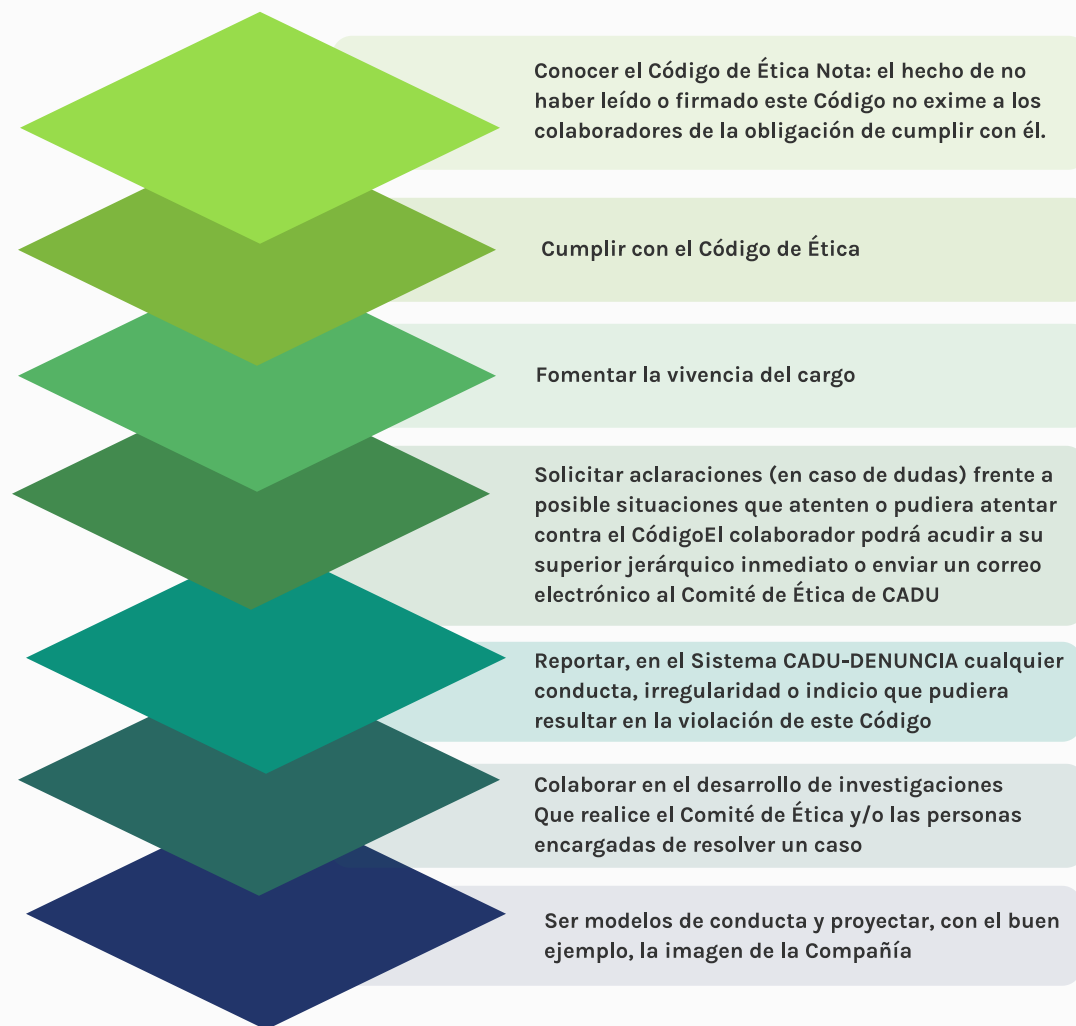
Conocer el Código de Ética Nota: el hecho de no haber leído o firmado este Código no exime a los colaboradores de la obligación de cumplir con él.

Cumplir con el Código de Ética

Fomentar la vivencia del cargo

Solicitar aclaraciones (en caso de dudas) frente a posible situaciones que atenten o pudiera atentar contra el CódigoEl colaborador podrá acudir a su superior jerárquico inmediato o enviar un correo electrónico al Comité de Ética de CADU

Reportar, en el Sistema CADU-DENUNCIA cualquier conducta, irregularidad o indicio que pudiera resultar en la violación de este Código

Colaborar en el desarrollo de investigaciones Que realice el Comité de Ética y/o las personas encargadas de resolver un caso

Ser modelos de conducta y proyectar, con el buen ejemplo, la imagen de la Compañía